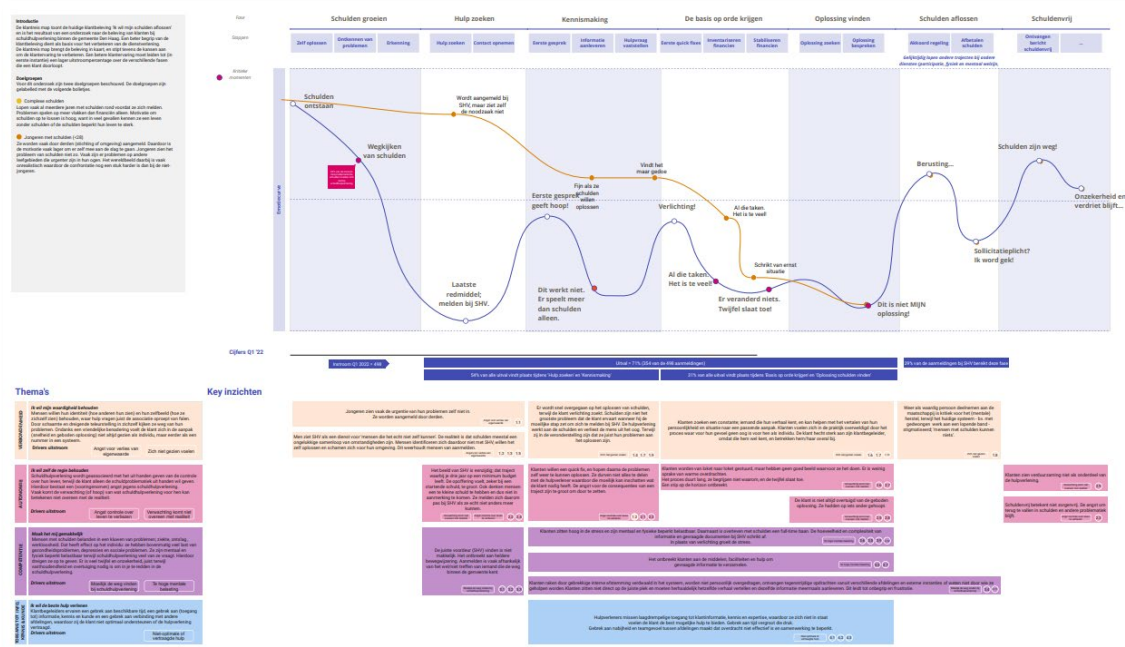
Introductie

Doelgroepen

Complexe schulden

Jongeren met schulden (<28)

Fase

Schulden groeien | Hulp zoeken | Kennismaking | De basis op orde krijgen | Oplossing vinden | Schulden aflossen | Schuldenvrij

Stappen

Zelf oplossen | Ontkennen van problemen | Schaamte | Hulp zoeken | Contact opnemen | Eerste gesprek | Informatie aanleveren | Hulpvraag vaststellen | Eerste quick fixes | Inventariseren financien | Stabiliseren financien | Oplossing zoeken | Oplossing bespreken | Akkoord regeling | Aflossen schulden | Ontvangen bericht schuldenvrij | ...

Schulden ontstaan

Wegkijken van schulden

Wordt aangemeld bij SHV, maar ziet zelf de noodzaak niet

Laatste redmiddel; melden bij SHV.

Eerste gesprek geeft hoop!

Fijn als ze schulden willen oplossen

Dit werkt niet. Er speelt meer dan schulden alleen.

Vindt het maar gedoe

Verlichting!

Al die taken. Het is te veel!

Al die taken. Het is te veel!

Schrikt van ernst situatie

Er verandert niets. Twijfel slaat toe!

Dit is niet MIJN oplossing!

Berusting...

Sollicitatieplicht? Ik word gek!

Schulden zijn weg!

Onzekerheid en verdriet blijft...

Cijfers Q1 '22

Thema's

Key inzichten

Drivers uitstroom

Drivers uitstroom

Drivers uitstroom

Drivers uitstroom